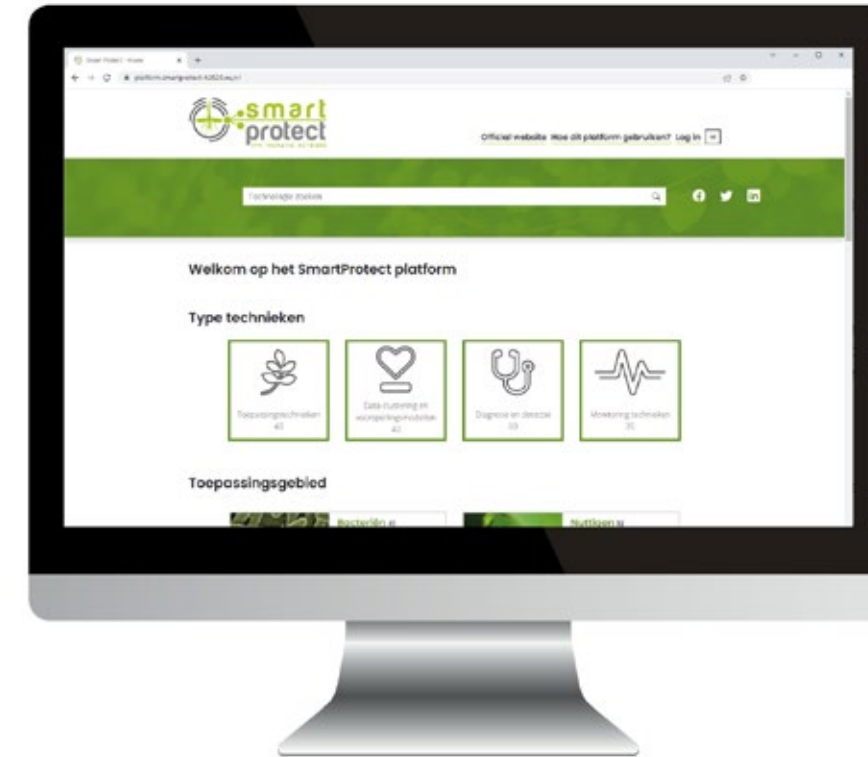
Smart Protect - Home

platform.smartprotect-h2020.eu/nl

smart protect

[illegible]

Official website Hoe dit platform gebruiken? Log in

Technologie zoeken

Welkom op het SmartProtect platform

Type technieken

Toepassingstechnieken 40

Data-clustering en voorspellingsmodellen 40

Diagnose en detectie 59

Monitoring technieken 35

Toepassingsgebied

Bacteriën

Nuttigen